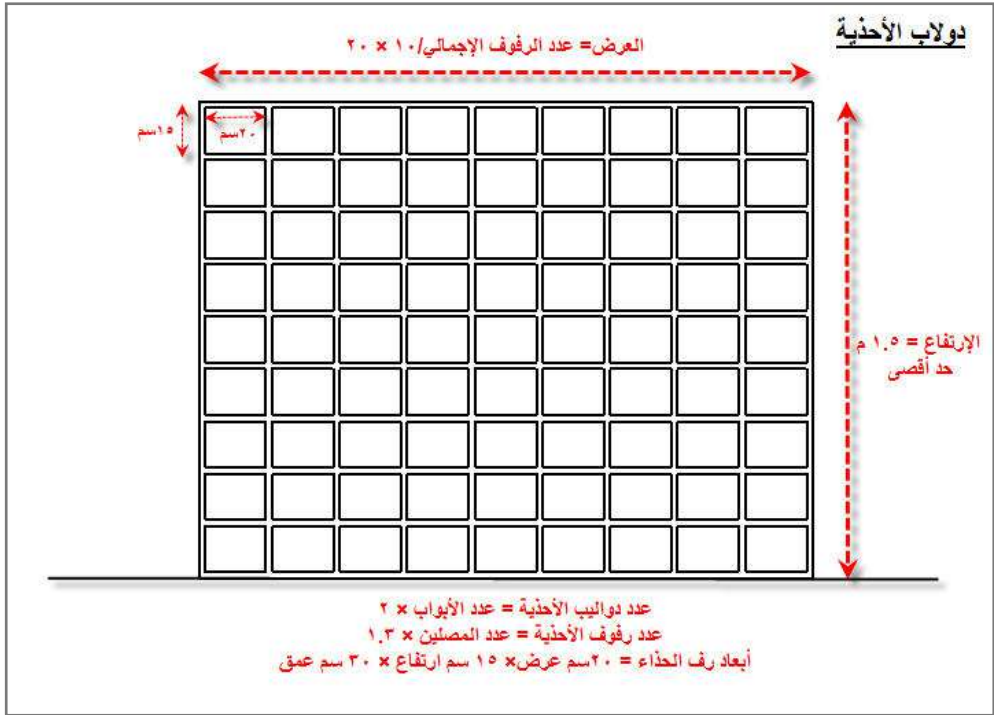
دولاب الأحذية

العرض= عدد الرفوف الإجمالي/١٠ × ٢٠

١٥سم

٢٠سم

الإرتفاع = ١.٥ م
حد أقصى

عدد دواليب الأحذية = عدد الأبواب × ٢
عدد رفوف الأحذية = عدد المصلين × ١.٣
أبعاد رف الحذاء = ٢٠سم عرض× ١٥ سم ارتفاع × ٣٠ سم عمق